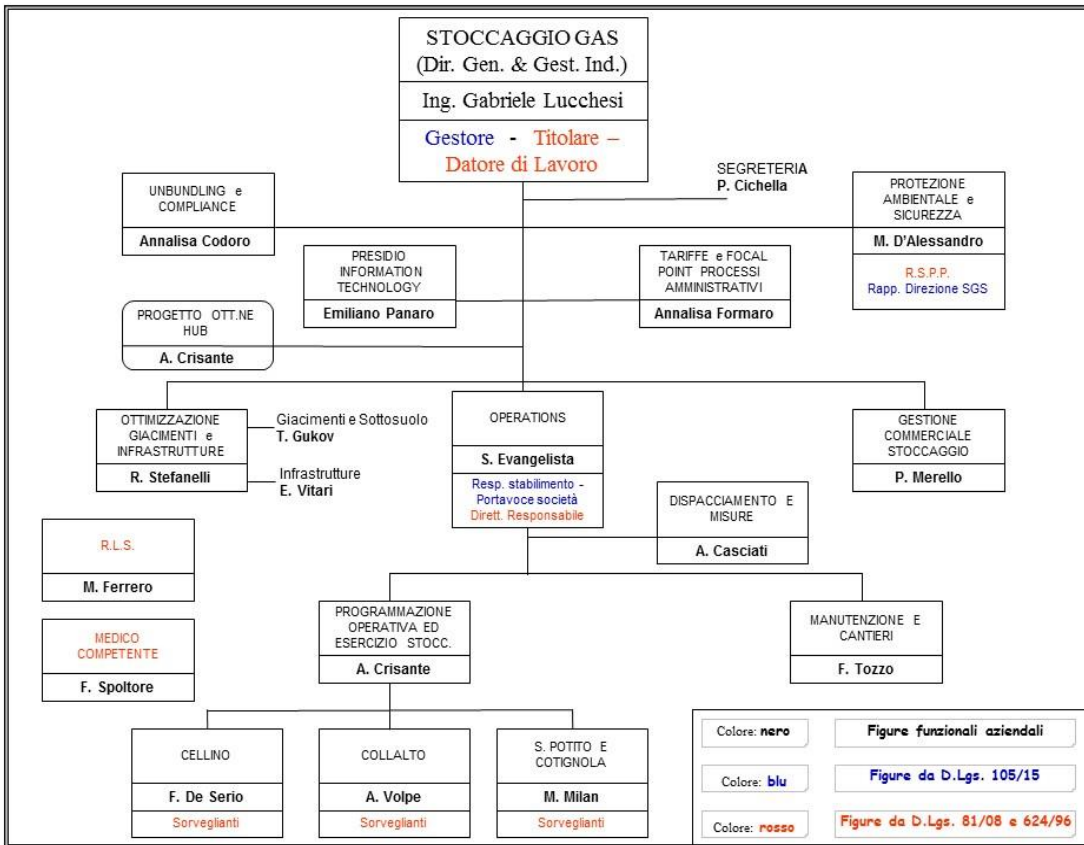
STOCCAGGIO GAS
(Dir. Gen. & Gest. Ind.)

Ing. Gabriele Lucchesi

Gestore - Titolare – Datore di Lavoro

SEGRETERIA
P. Cichella

UNBUNDLING e COMPLIANCE
Annalisa Codoro

PROTEZIONE AMBIENTALE e SICUREZZA
M. D'Alessandro
R.S.P.P.
Rapp. Direzione SGS

PRESIDIO INFORMATION TECHNOLOGY
Emiliano Panaro

TARIFFE e FOCAL POINT PROCESSI AMMINISTRATIVI
Annalisa Formaro

PROGETTO OTT.NE HUB
A. Crisante

OTTIMIZZAZIONE GIACIMENTI e INFRASTRUTTURE
R. Stefanelli

Giacimenti e Sottosuolo
T. Gukov

Infrastrutture
E. Vitari

OPERATIONS
S. Evangelista
Resp. stabilimento - Portavoce società
Dirett. Responsabile

GESTIONE COMMERCIALE STOCCAGGIO
P. Merello

DISPACCIAMENTO E MISURE
A. Casciati

R.L.S.
M. Ferrero

MEDICO COMPETENTE
F. Spoltore

PROGRAMMAZIONE OPERATIVA ED ESERCIZIO STOCC.
A. Crisante

MANUTENZIONE E CANTIERI
F. Tozzo

CELLINO
F. De Serio
Sorveglianti

COLLALTO
A. Volpe
Sorveglianti

S. POTITO E COTIGNOLA
M. Milan
Sorveglianti

Colore: nero — Figure funzionali aziendali
Colore: blu — Figure da D.Lgs. 105/15
Colore: rosso — Figure da D.Lgs. 81/08 e 624/96